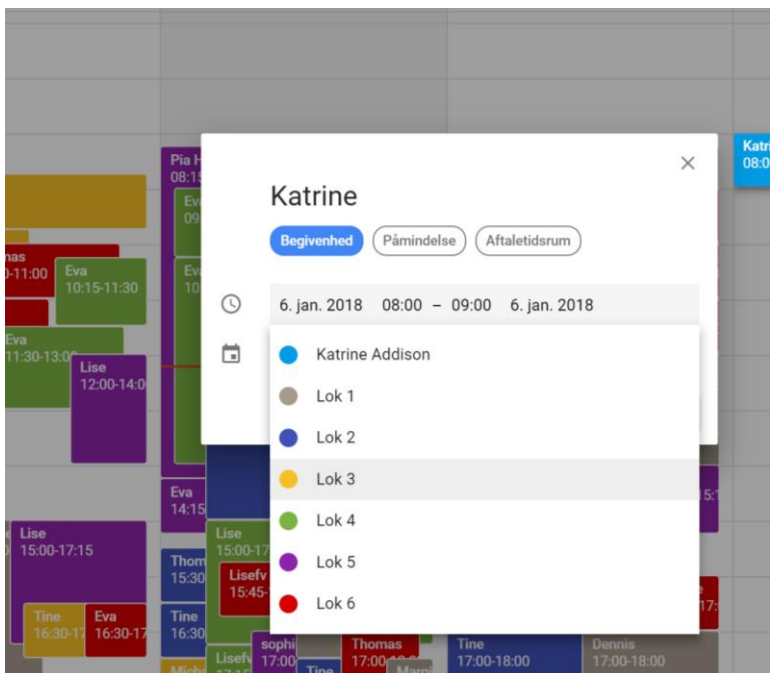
Katrine

Begivenhed Påmindelse Aftaletidsrum

6. jan. 2018 08:00 – 09:00 6. jan. 2018

Katrine Addison
Lok 1
Lok 2
Lok 3
Lok 4
Lok 5
Lok 6

Pia H
08:15
Eva
09
Eva
10
mas
0-11:00
Eva
10:15-11:30
Eva
11:30-13:0
Lise
12:00-14:0
Eva
14:15
Lise
15:00-17:15
Lise
15:00-17
Thom
15:30
Lisefv
15:45-
Tine
16:30
Tine
16:30-17
Eva
16:30-17
sophi
17:00
Thomas
17:00
Tine
17:00-18:00
Dennis
17:00-18:00
Lisefv
17:15
Mich
Tine
Marg
Katri
08:0
5:1
17: